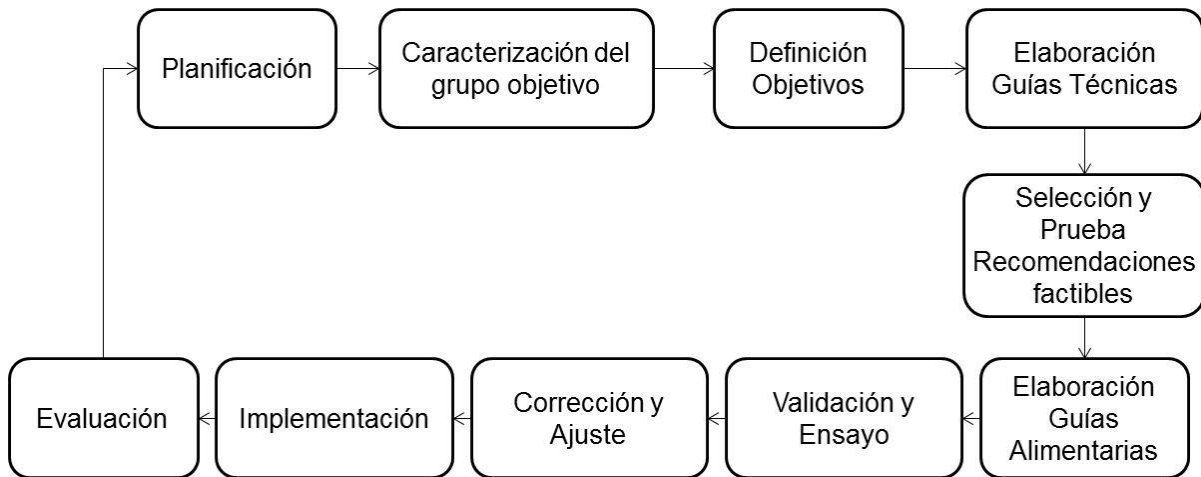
Planificación

Caracterización del grupo objetivo

Definición Objetivos

Elaboración Guías Técnicas

Selección y Prueba Recomendaciones factibles

Elaboración Guías Alimentarias

Validación y Ensayo

Corrección y Ajuste

Implementación

Evaluación